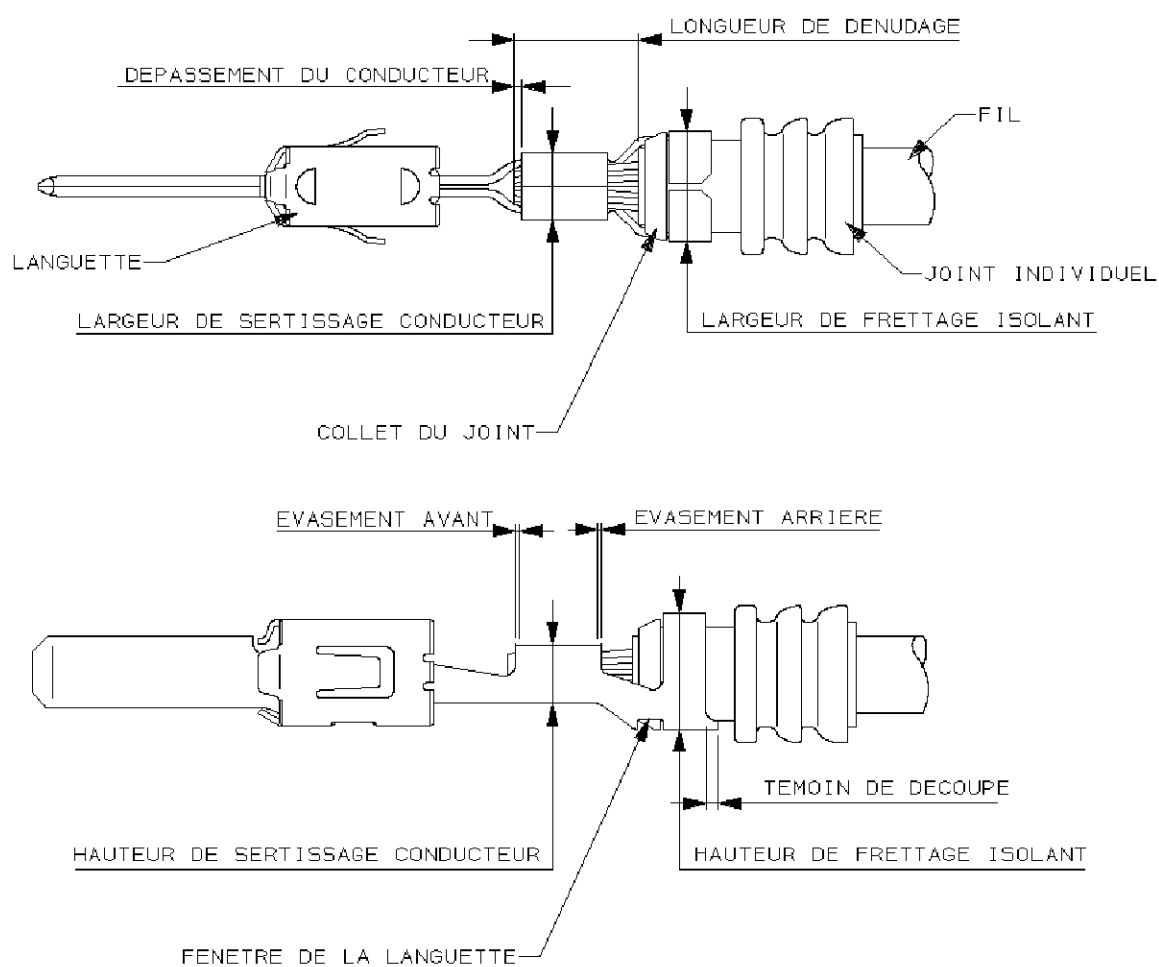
LONGUEUR DE DENUDAGE

DEPASSEMENT DU CONDUCTEUR

FIL

LANGUETTE

JOINT INDIVIDUEL

LARGEUR DE SERTISSAGE CONDUCTEUR

LARGEUR DE FRETTAGE ISOLANT

COLLET DU JOINT

EVASEMENT AVANT

EVASEMENT ARRIERE

TEMOIN DE DECOUPE

HAUTEUR DE SERTISSAGE CONDUCTEUR

HAUTEUR DE FRETTAGE ISOLANT

FENETRE DE LA LANGUETTE